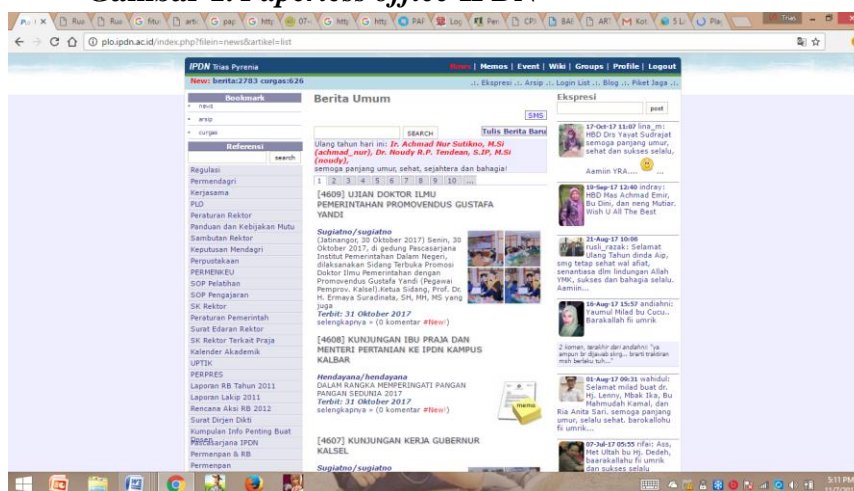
Gambar 1. Paperless office IPDN

plo.ipdn.ac.id/index.php?filein=news&artikel=list

IPDN Trias Pyrenia
News | Memos | Event | Wiki | Groups | Profile | Logout
New: berita:2783 curgas:626
.:. Ekspresi .:. Arsip .:. Login List .:. Blog .:. Piket Jaga .:.

Bookmark
news
arsip
curgas
Referensi
search
Regulasi
Permendagri
Kerjasama
PLO
Peraturan Rektor
Panduan dan Kebijakan Mutu
Sambutan Rektor
Keputusan Mendagri
Perpustakaan
PERMENKEU
SOP Pelatihan
SOP Pengajaran
SK Rektor
Peraturan Pemerintah
Surat Edaran Rektor
SK Rektor Terkait Praja
Kalender Akademik
UPTIK
PERPRES
Laporan RB Tahun 2011
Laporan Lakip 2011
Rencana Aksi RB 2012
Surat Dirjen Dikti
Kumpulan Info Penting Buat Dosen
Pascasarjana IPDN
Permenpan & RB
Permenpan

Berita Umum
SMS
SEARCH
Tulis Berita Baru
Ulang tahun hari ini: Ir. Achmad Nur Sutikno, M.Si (achmad_nur), Dr. Noudy R.P. Tendean, S.IP, M.Si (noudy),
semoga panjang umur, sehat, sejahtera dan bahagia!
1 2 3 4 5 6 7 8 9 10 ...

[4609] UJIAN DOKTOR ILMU PEMERINTAHAN PROMOVENDUS GUSTAFA YANDI
Sugiatno/sugiatno
(Jatinangor, 30 Oktober 2017) Senin, 30 Oktober 2017, di gedung Pascasarjana Institut Pemerintahan Dalam Negeri, dilaksanakan Sidang Terbuka Promosi Doktor Ilmu Pemerintahan dengan Promovendus Gustafa Yandi (Pegawai Pemprov. Kalsel) Ketua Sidang, Prof. Dr. H. Ermaya Suradinata, SH, MH, MS yang juga
Terbit: 31 Oktober 2017
selengkapnya » (0 komentar #new)

[4608] KUNJUNGAN IBU PRAJA DAN MENTERI PERTANIAN KE IPDN KAMPUS KALBAR
Hendayana/hendayana
DALAM RANGKA MEMPERINGATI PANGAN PANGAN SEDUNIA 2017
Terbit: 31 Oktober 2017
selengkapnya » (0 komentar #new)
memo

[4607] KUNJUNGAN KERJA GUBERNUR KALSEL
Sugiatno/sugiatno

Ekspresi
post
17-Oct-17 11:07 lina_m: HBD Drs Yayat Sudrajat semoga panjang umur, sehat dan sukses selalu, Aamiin YRA.....
10-Sep-17 12:40 indray: HBD Mas Achmad Emir, Bu Dini, dan neng Mutiar. Wish U All The Best
21-Aug-17 10:00 rusli_razak: Selamat Ulang Tahun dinda Aip, smg tetap sehat wal afiat, senantiasa dlm lindungan Allah YMK, sukses dan bahagia selalu. Aamiin....
16-Aug-17 15:57 andiahni: Yaumul Milad bu Cucu.. Barakallah fii umrik
2 komen, terakhir dari andiahni: "ya ampun br dijawab skrg.. brarti traktiran msh berlaku tuh..."
01-Aug-17 09:31 wahidul: Selamat milad buat dr. Hj. Lenny, Mbak Ika, Bu Mahmudah Kamal, dan Ria Anita Sari. semoga panjang umur, selalu sehat. barokallohu fii umrik...
07-Jul-17 05:55 rifai: Ass, Met Ultah bu Hj. Dedeh, baarakallahu fii umrik dan sukses selalu

5:11 PM